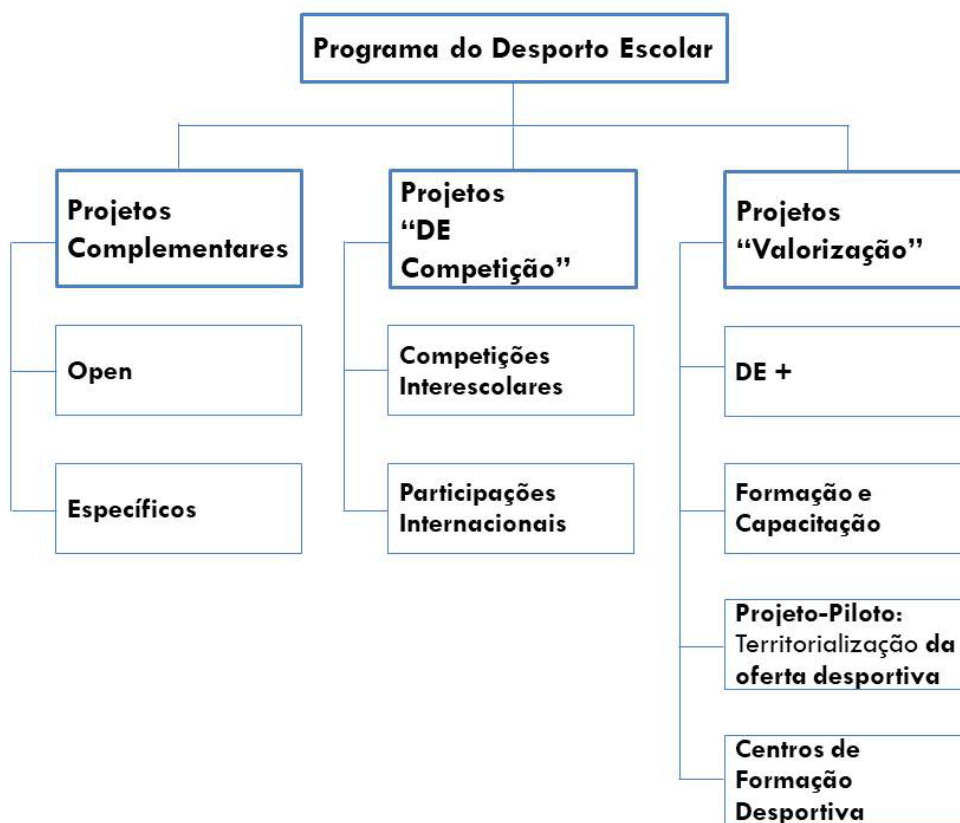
Programa do Desporto Escolar

Projetos Complementares

Open

Específicos

Projetos "DE Competição"

Competições Interescolares

Participações Internacionais

Projetos "Valorização"

DE +

Formação e Capacitação

Projeto-Piloto: Territorialização da oferta desportiva

Centros de Formação Desportiva